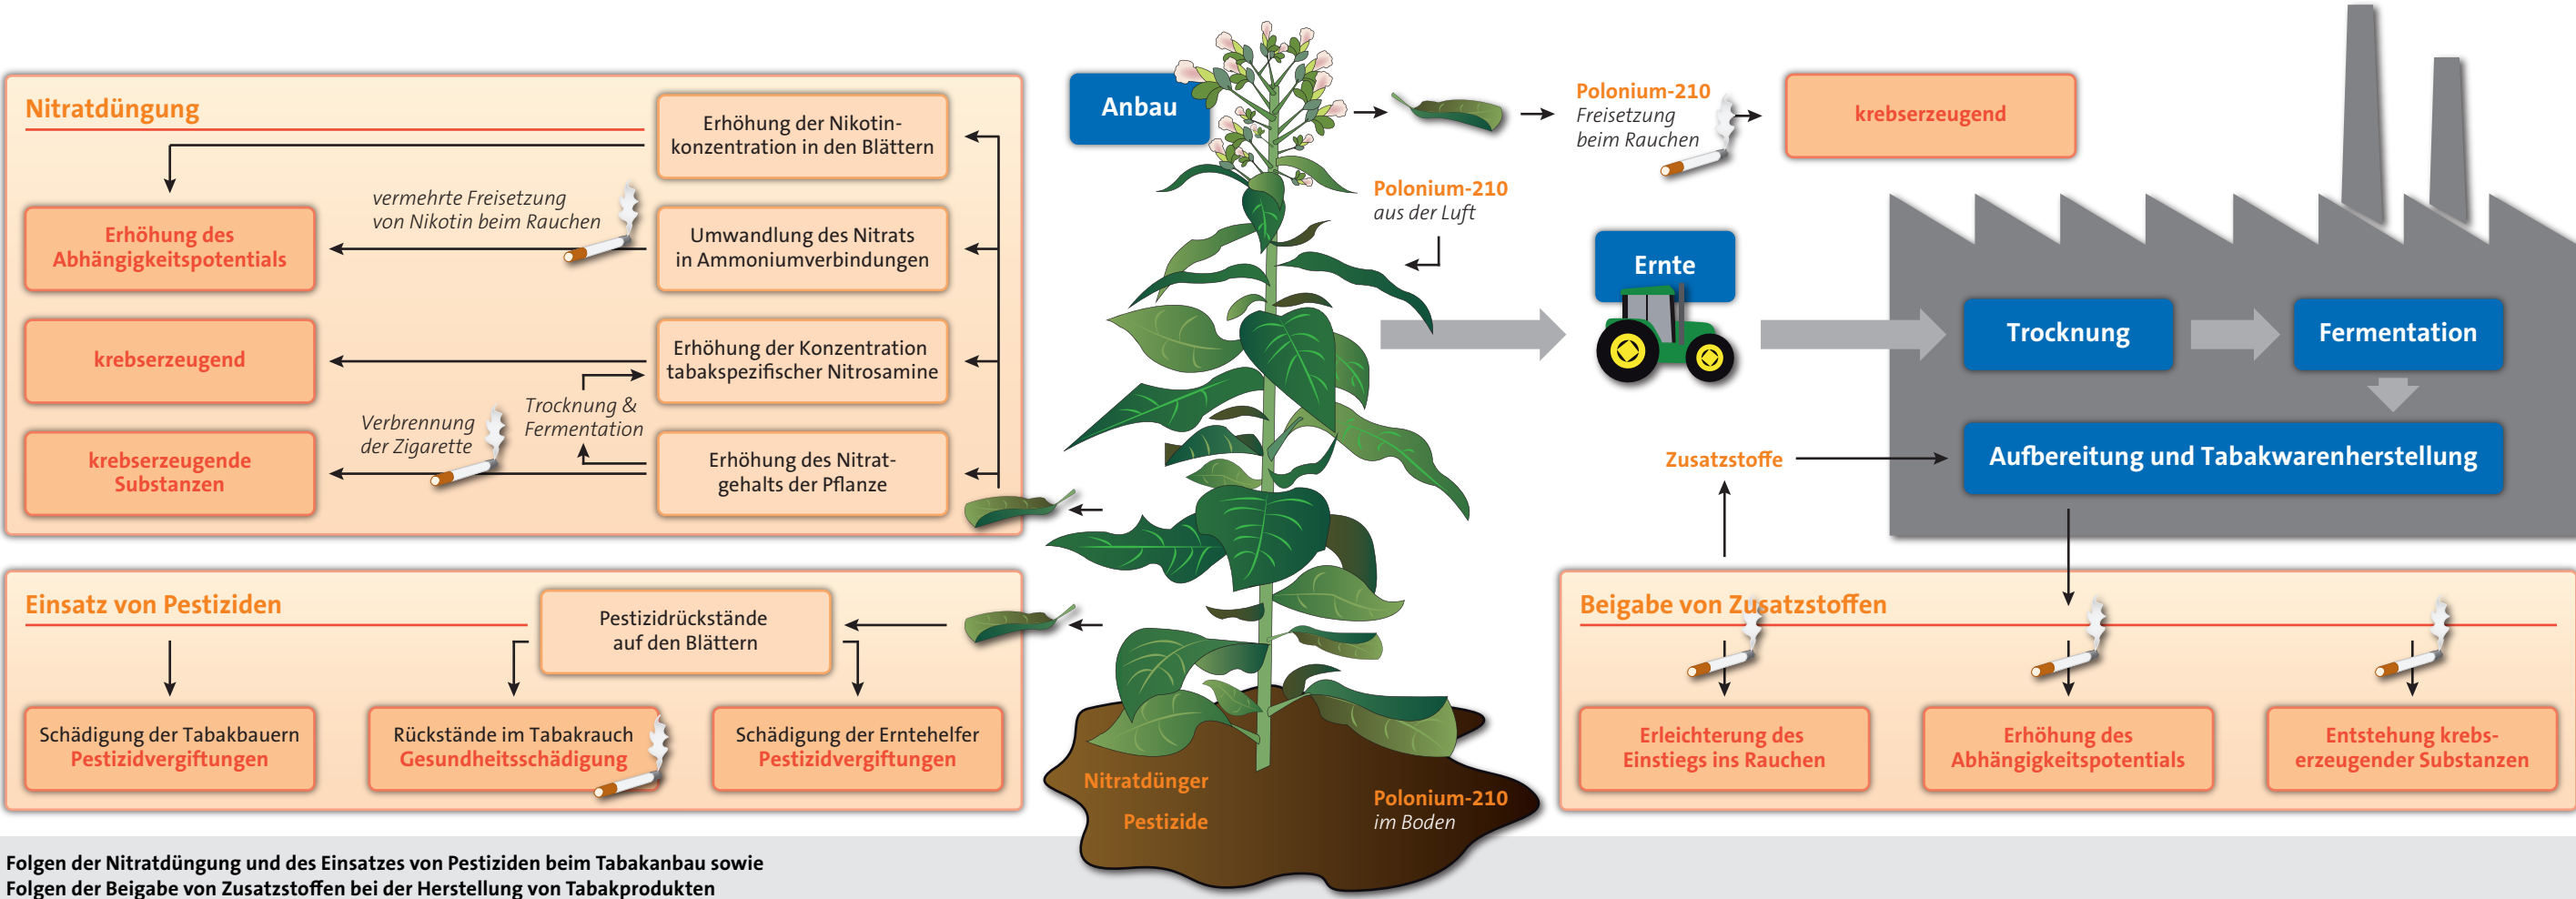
Nitratdüngung

Erhöhung der Nikotinkonzentration in den Blättern

vermehrte Freisetzung von Nikotin beim Rauchen

Erhöhung des Abhängigkeitspotentials

Umwandlung des Nitrats in Ammoniumverbindungen

krebserzeugend

Erhöhung der Konzentration tabakspezifischer Nitrosamine

Trocknung & Fermentation

Verbrennung der Zigarette

krebserzeugende Substanzen

Erhöhung des Nitratgehalts der Pflanze

Einsatz von Pestiziden

Pestizidrückstände auf den Blättern

Schädigung der Tabakbauern Pestizidvergiftungen

Rückstände im Tabakrauch Gesundheitsschädigung

Schädigung der Erntehelfer Pestizidvergiftungen

Anbau

Polonium-210 Freisetzung beim Rauchen

krebserzeugend

Polonium-210 aus der Luft

Ernte

Trocknung

Fermentation

Zusatzstoffe

Aufbereitung und Tabakwarenherstellung

Beigabe von Zusatzstoffen

Erleichterung des Einstiegs ins Rauchen

Erhöhung des Abhängigkeitspotentials

Entstehung krebserzeugender Substanzen

Nitratdünger

Pestizide

Polonium-210 im Boden

Folgen der Nitratdüngung und des Einsatzes von Pestiziden beim Tabakanbau sowie
Folgen der Beigabe von Zusatzstoffen bei der Herstellung von Tabakprodukten